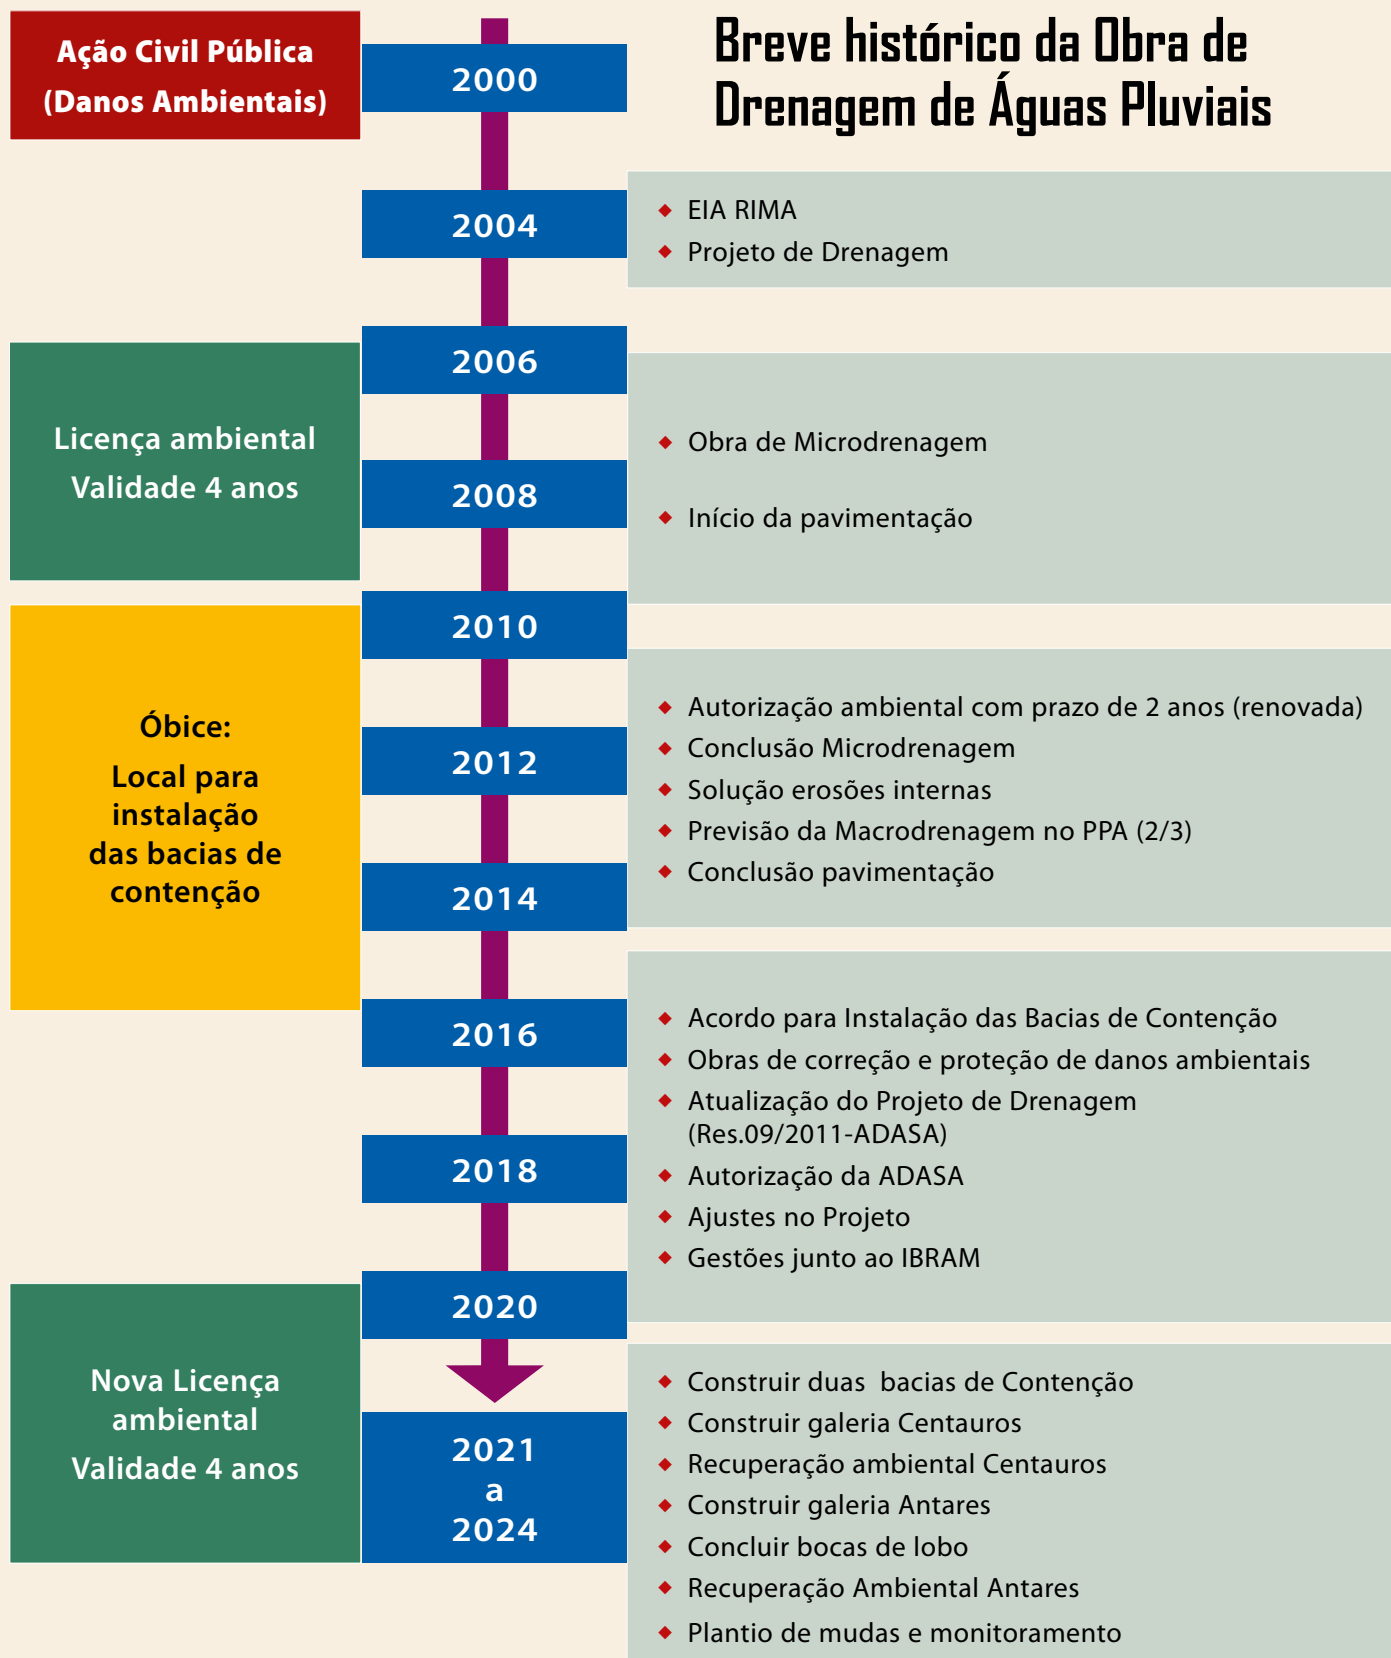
Ação Civil Pública
(Danos Ambientais)

2000

Breve histórico da Obra de Drenagem de Águas Pluviais

2004

EIA RIMA
Projeto de Drenagem

2006

Licença ambiental
Validade 4 anos

2008

Obra de Microdrenagem
Início da pavimentação

2010

Óbice:
Local para instalação das bacias de contenção

2012

2014

Autorização ambiental com prazo de 2 anos (renovada)
Conclusão Microdrenagem
Solução erosões internas
Previsão da Macrodrenagem no PPA (2/3)
Conclusão pavimentação

2016

2018

Acordo para Instalação das Bacias de Contenção
Obras de correção e proteção de danos ambientais
Atualização do Projeto de Drenagem (Res.09/2011-ADASA)
Autorização da ADASA
Ajustes no Projeto
Gestões junto ao IBRAM

2020

Nova Licença ambiental
Validade 4 anos

2021
a
2024

Construir duas bacias de Contenção
Construir galeria Centauros
Recuperação ambiental Centauros
Construir galeria Antares
Concluir bocas de lobo
Recuperação Ambiental Antares
Plantio de mudas e monitoramento